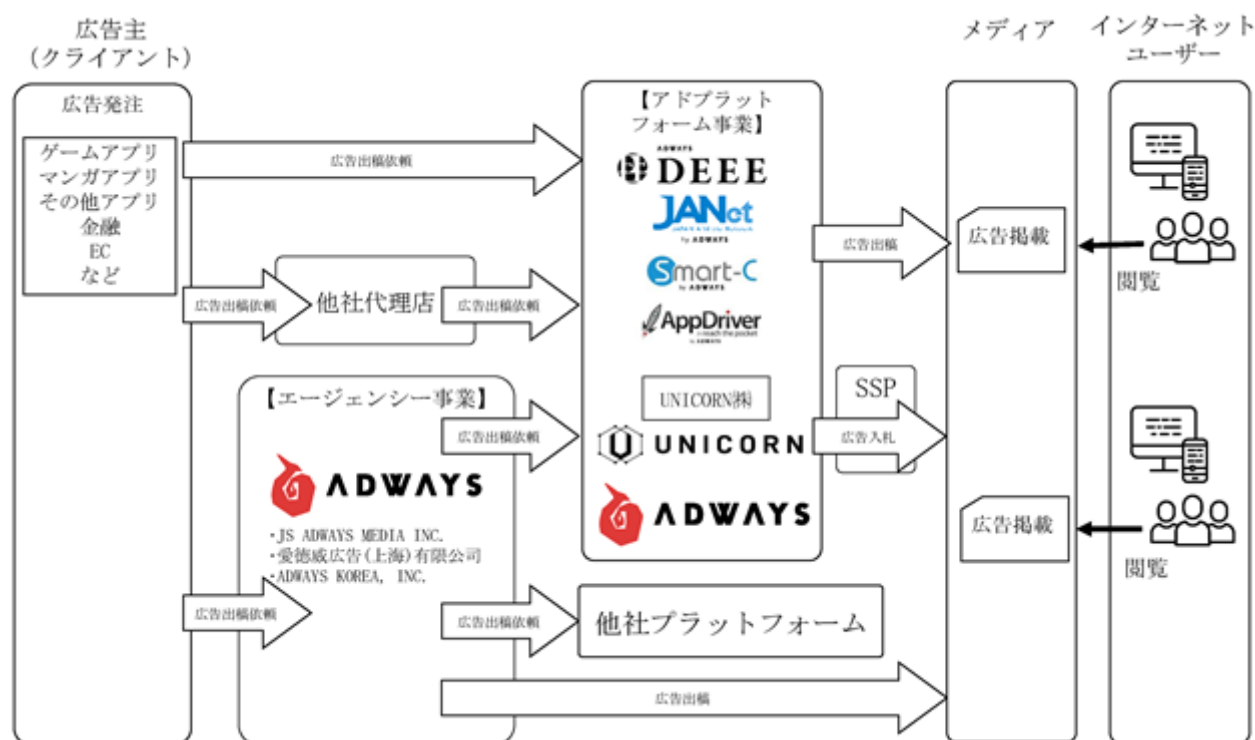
広告主
（クライアント）

広告発注

ゲームアプリ
マンガアプリ
その他アプリ
金融
EC
など

広告出稿依頼

広告出稿依頼

他社代理店

広告出稿依頼

【エージェンシー事業】

ADWAYS

・JS ADWAYS MEDIA INC.
・愛徳威広告（上海）有限公司
・ADWAYS KOREA, INC.

広告出稿依頼

広告出稿依頼

広告出稿依頼

【アドプラットフォーム事業】

ADWAYS DEEE

JANet by ADWAYS

Smart-C by ADWAYS

AppDriver

UNICORN㈱

UNICORN

ADWAYS

他社プラットフォーム

広告出稿

SSP

広告入札

広告出稿

メディア

広告掲載

広告掲載

インターネットユーザー

閲覧

閲覧